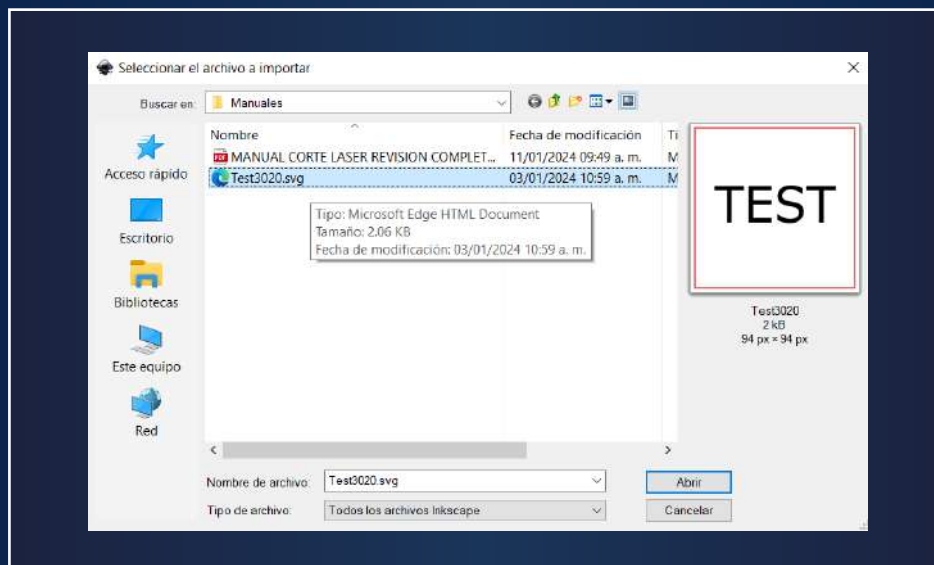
Seleccionar el archivo a importar

Buscar en: Manuales

Acceso rápido
Escritorio
Bibliotecas
Este equipo
Red

| Nombre | Fecha de modificación | Ti |
|---|---|---|
| MANUAL CORTE LASER REVISION COMPLET... | 11/01/2024 09:49 a. m. | M |
| Test3020.svg | 03/01/2024 10:59 a. m. | M |

Tipo: Microsoft Edge HTML Document
Tamaño: 2.06 KB
Fecha de modificación: 03/01/2024 10:59 a. m.

TEST

Test3020
2 kB
94 px × 94 px

Nombre de archivo: Test3020.svg
Tipo de archivo: Todos los archivos Inkscape

Abrir
Cancelar